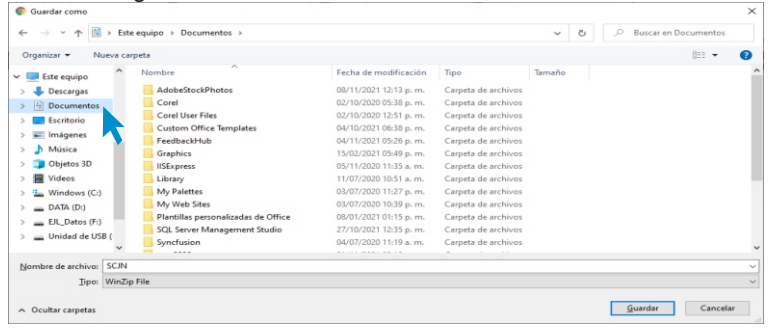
Guardar como

Este equipo > Documentos >

Buscar en Documentos

Organizar ▾ Nueva carpeta

Este equipo
Descargas
Documentos
Escritorio
Imágenes
Música
Objetos 3D
Videos
Windows (C:)
DATA (D:)
EJL_Datos (F:)
Unidad de USB (

| Nombre | Fecha de modificación | Tipo | Tamaño |
|---|---|---|---|
| AdobeStockPhotos | 08/11/2021 12:13 p. m. | Carpeta de archivos | |
| Corel | 02/10/2020 05:38 p. m. | Carpeta de archivos | |
| Corel User Files | 02/10/2020 12:51 p. m. | Carpeta de archivos | |
| Custom Office Templates | 04/10/2021 06:38 p. m. | Carpeta de archivos | |
| FeedbackHub | 04/11/2021 05:26 p. m. | Carpeta de archivos | |
| Graphics | 15/02/2021 05:49 p. m. | Carpeta de archivos | |
| IISExpress | 05/11/2020 11:35 a. m. | Carpeta de archivos | |
| Library | 11/07/2020 10:51 a. m. | Carpeta de archivos | |
| My Palettes | 03/07/2020 11:27 p. m. | Carpeta de archivos | |
| My Web Sites | 03/07/2020 10:39 p. m. | Carpeta de archivos | |
| Plantillas personalizadas de Office | 08/01/2021 01:15 p. m. | Carpeta de archivos | |
| SQL Server Management Studio | 27/10/2021 12:35 p. m. | Carpeta de archivos | |
| Syncfusion | 04/07/2020 11:19 a. m. | Carpeta de archivos | |

Nombre de archivo: SCJN
Tipo: WinZip File

Ocultar carpetas

Guardar Cancelar